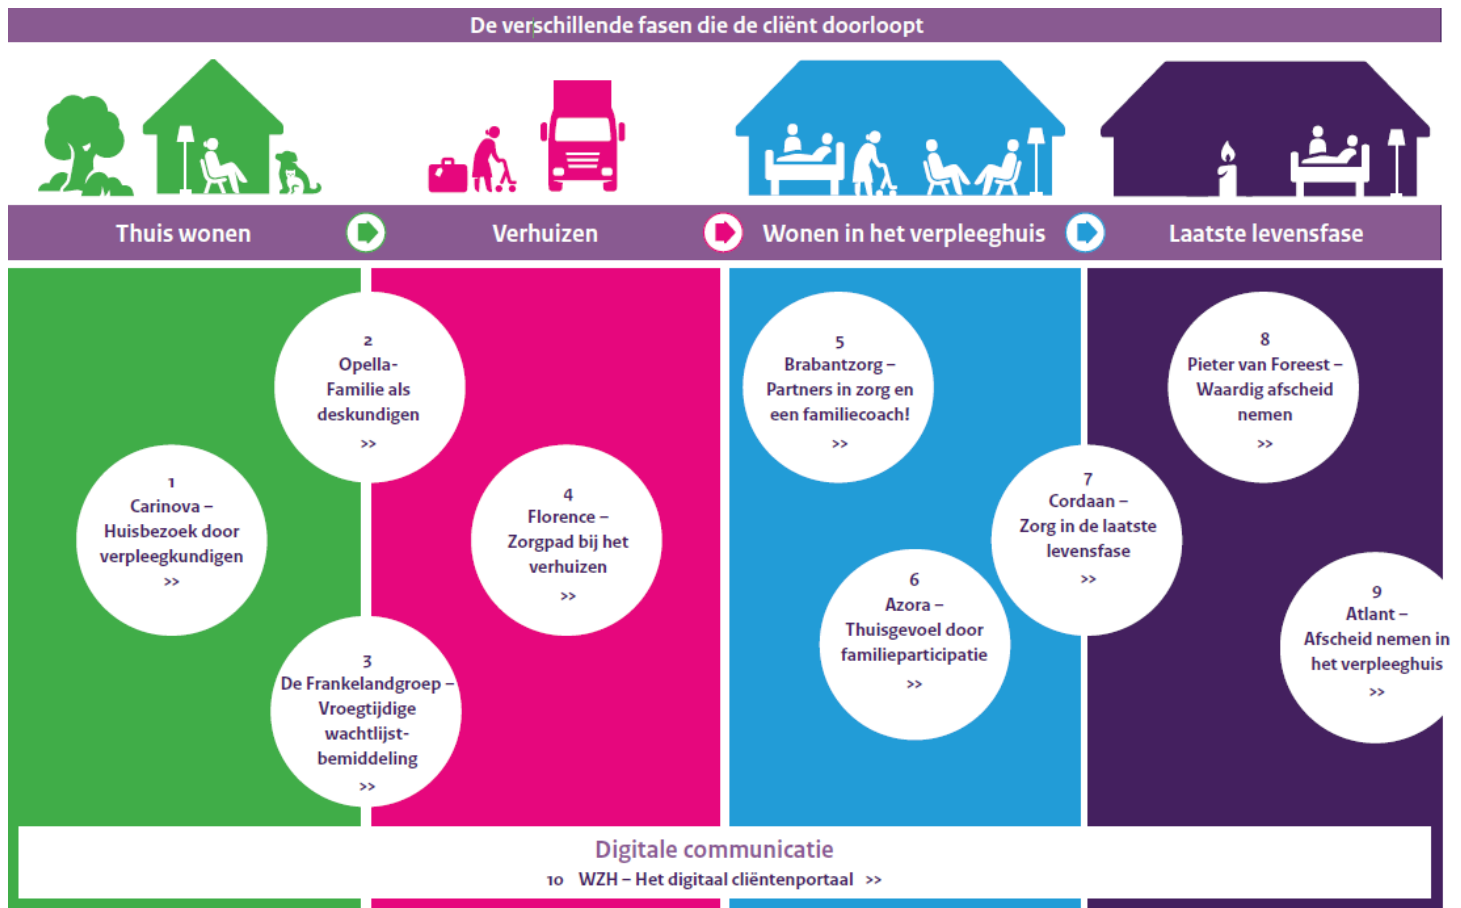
De verschillende fasen die de cliënt doorloopt

Thuis wonen

Verhuizen

Wonen in het verpleeghuis

Laatste levensfase

2
Opella-
Familie als deskundigen
>>

1
Carinova –
Huisbezoek door verpleegkundigen
>>

4
Florence –
Zorgpad bij het verhuizen
>>

3
De Frankelandgroep –
Vroegtijdige wachtlijstbemiddeling
>>

5
Brabantzorg –
Partners in zorg en een familiecoach!
>>

6
Azora –
Thuisgevoel door familieparticipatie
>>

7
Cordaan –
Zorg in de laatste levensfase
>>

8
Pieter van Foreest –
Waardig afscheid nemen
>>

9
Atlant –
Afscheid nemen in het verpleeghuis
>>

Digitale communicatie
10 WZH – Het digitaal cliëntenportaal >>